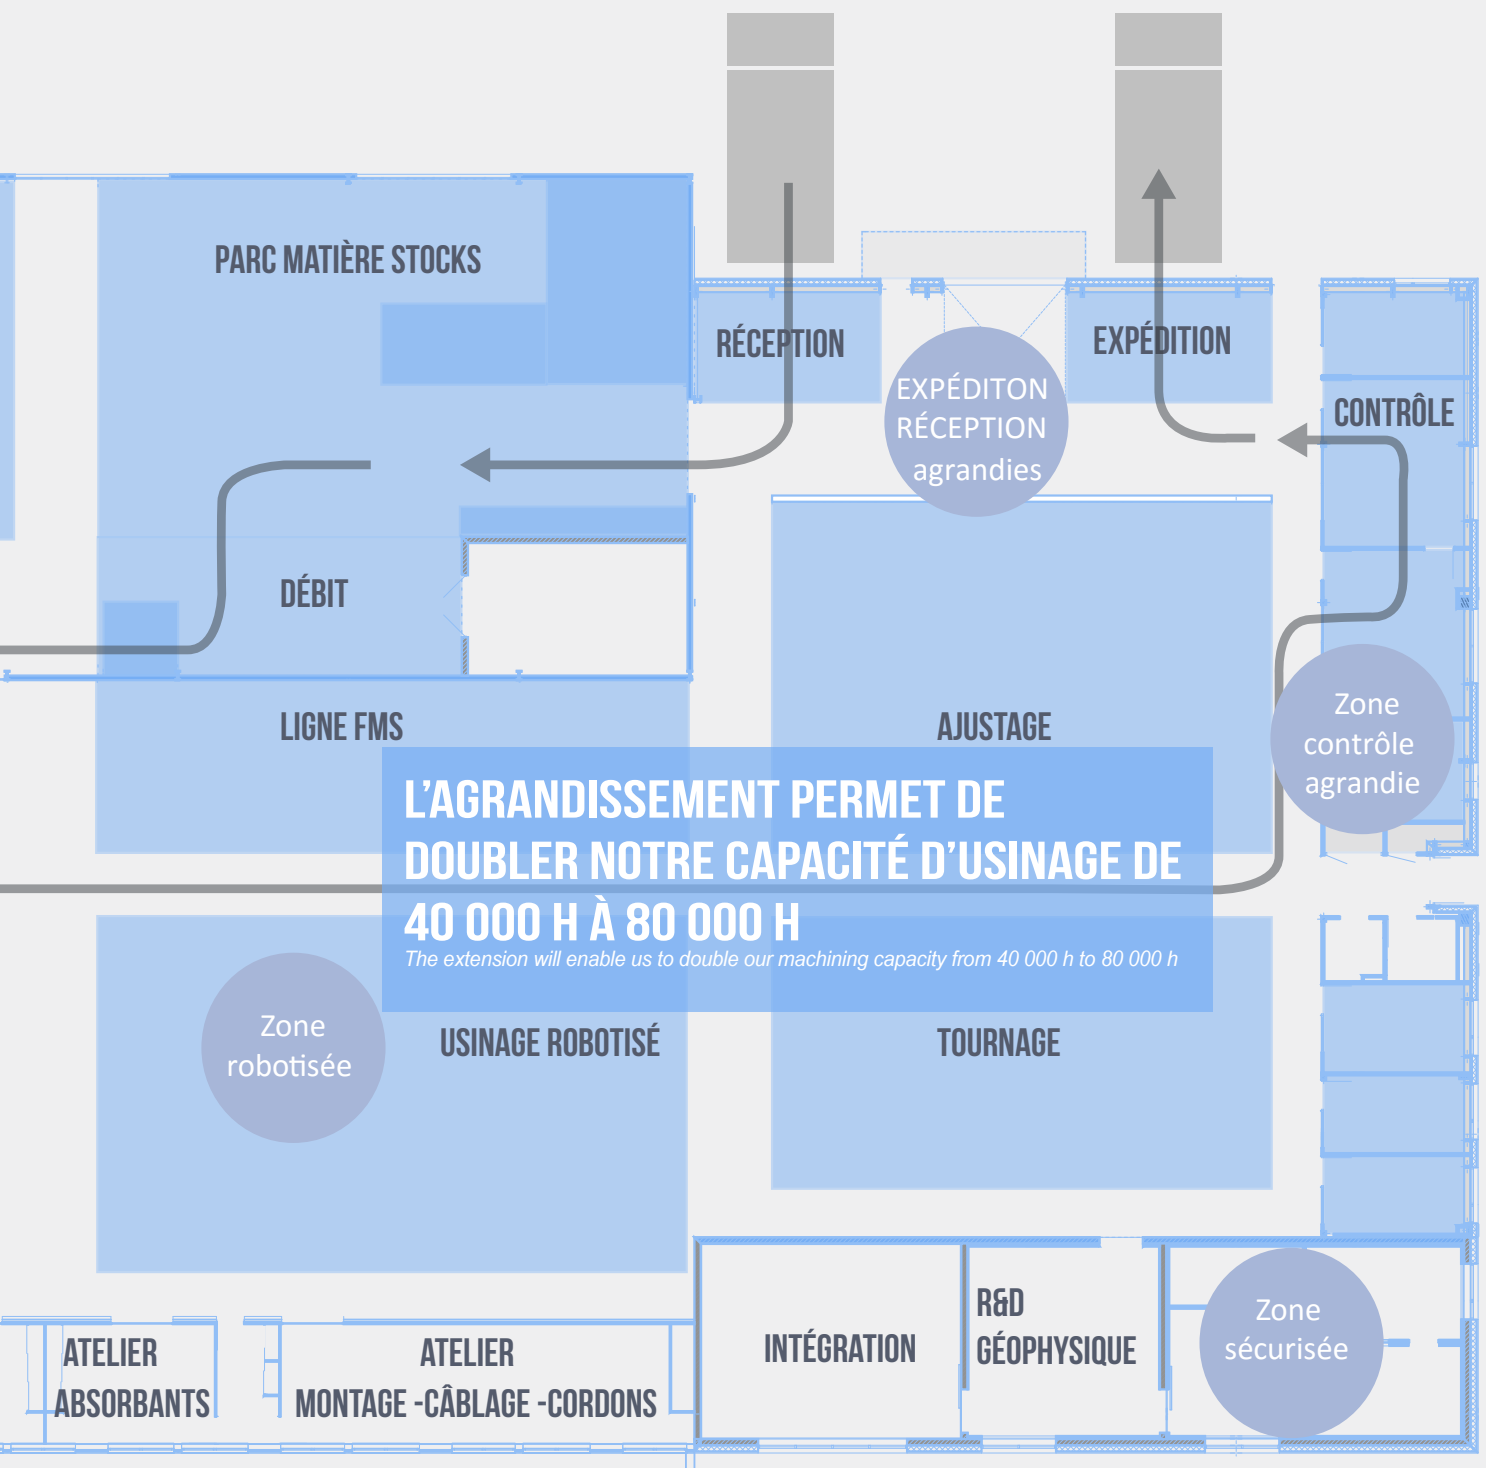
PARC MATIÈRE STOCKS

RÉCEPTION

EXPÉDITON
RÉCEPTION
agrandies

EXPÉDITION

CONTRÔLE

DÉBIT

LIGNE FMS

AJUSTAGE

Zone
contrôle
agrandie

L'AGRANDISSEMENT PERMET DE DOUBLER NOTRE CAPACITÉ D'USINAGE DE 40 000 H À 80 000 H

The extension will enable us to double our machining capacity from 40 000 h to 80 000 h

Zone
robotisée

USINAGE ROBOTISÉ

TOURNAGE

ATELIER
ABSORBANTS

ATELIER
MONTAGE -CÂBLAGE -CORDONS

INTÉGRATION

R&D
GÉOPHYSIQUE

Zone
sécurisée